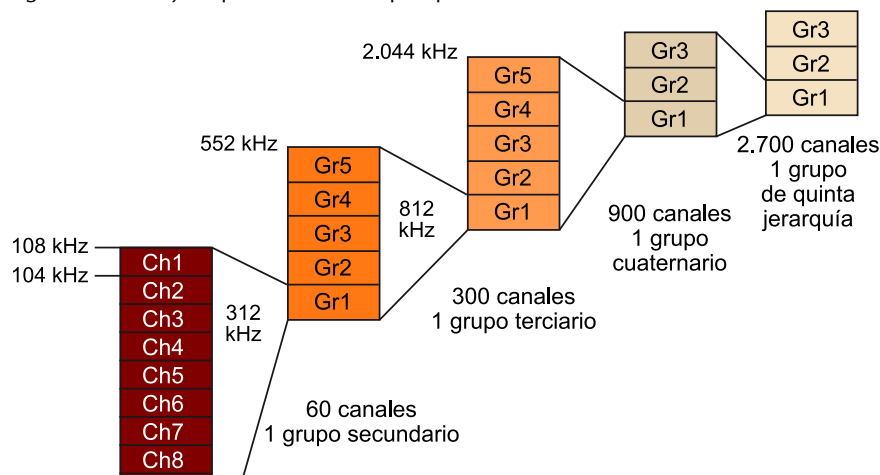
2.044 kHz

552 kHz

108 kHz
104 kHz

Ch1
Ch2
Ch3
Ch4
Ch5
Ch6
Ch7
Ch8

312 kHz

Gr5
Gr4
Gr3
Gr2
Gr1

812 kHz

Gr5
Gr4
Gr3
Gr2
Gr1

Gr3
Gr2
Gr1

Gr3
Gr2
Gr1

60 canales
1 grupo secundario

300 canales
1 grupo terciario

900 canales
1 grupo
cuaternario

2.700 canales
1 grupo
de quinta
jerarquía